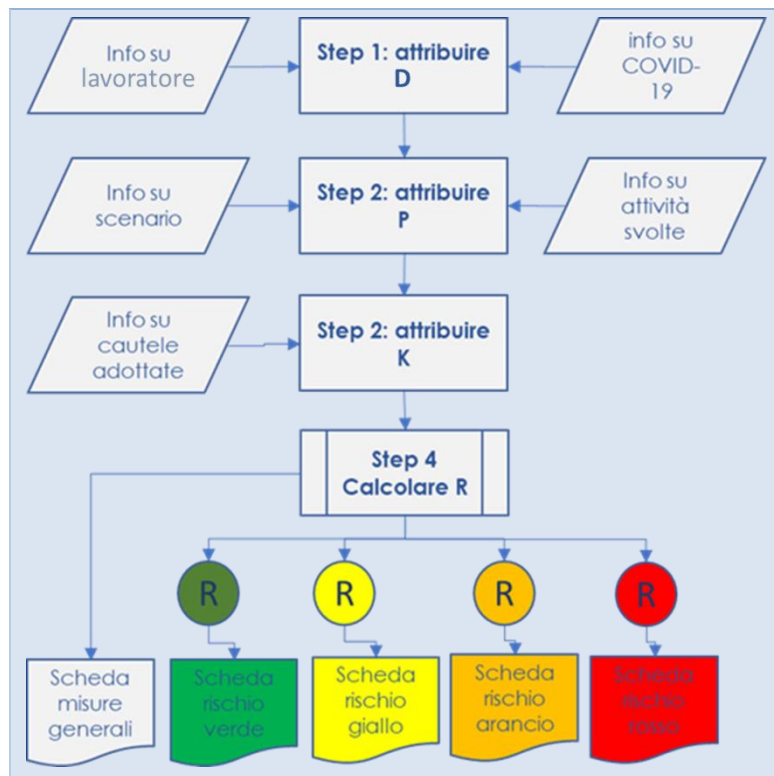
Info su lavoratore

Step 1: attribuire D

info su COVID-19

Info su scenario

Step 2: attribuire P

Info su attività svolte

Info su cautele adottate

Step 2: attribuire K

Step 4 Calcolare R

R

R

R

R

Scheda misure generali

Scheda rischio verde

Scheda rischio giallo

Scheda rischio arancio

Scheda rischio rosso